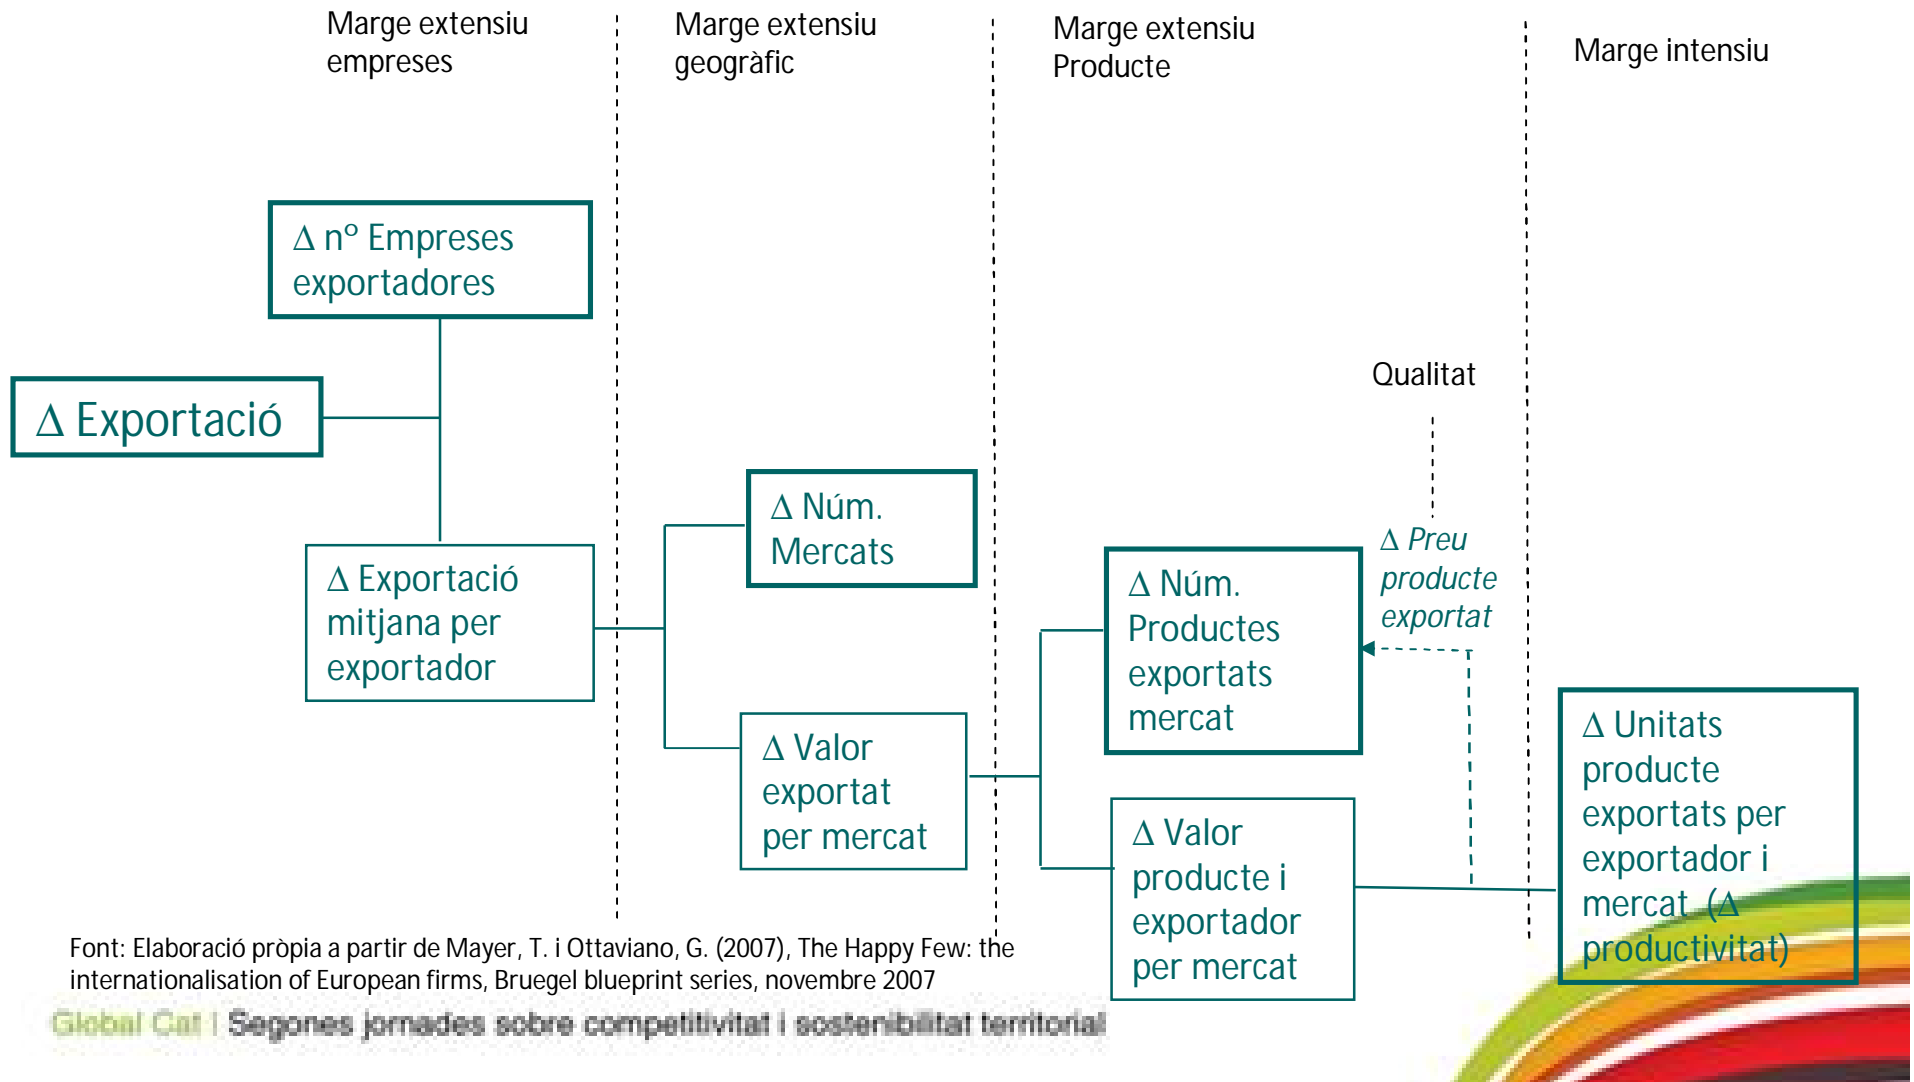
Marge extensiu empreses

Marge extensiu geogràfic

Marge extensiu Producte

Marge intensiu

$\Delta$ nº Empreses exportadores

$\Delta$ Exportació

$\Delta$ Exportació mitjana per exportador

$\Delta$ Núm. Mercats

$\Delta$ Valor exportat per mercat

Qualitat

$\Delta$ Preu producte exportat

$\Delta$ Núm. Productes exportats mercat

$\Delta$ Valor producte i exportador per mercat

$\Delta$ Unitats producte exportats per exportador i mercat ($\Delta$ productivitat)

Font: Elaboració pròpia a partir de Mayer, T. i Ottaviano, G. (2007), The Happy Few: the internationalisation of European firms, Bruegel blueprint series, novembre 2007

Global Cat | Segones jornades sobre competitivitat i sostenibilitat territorial